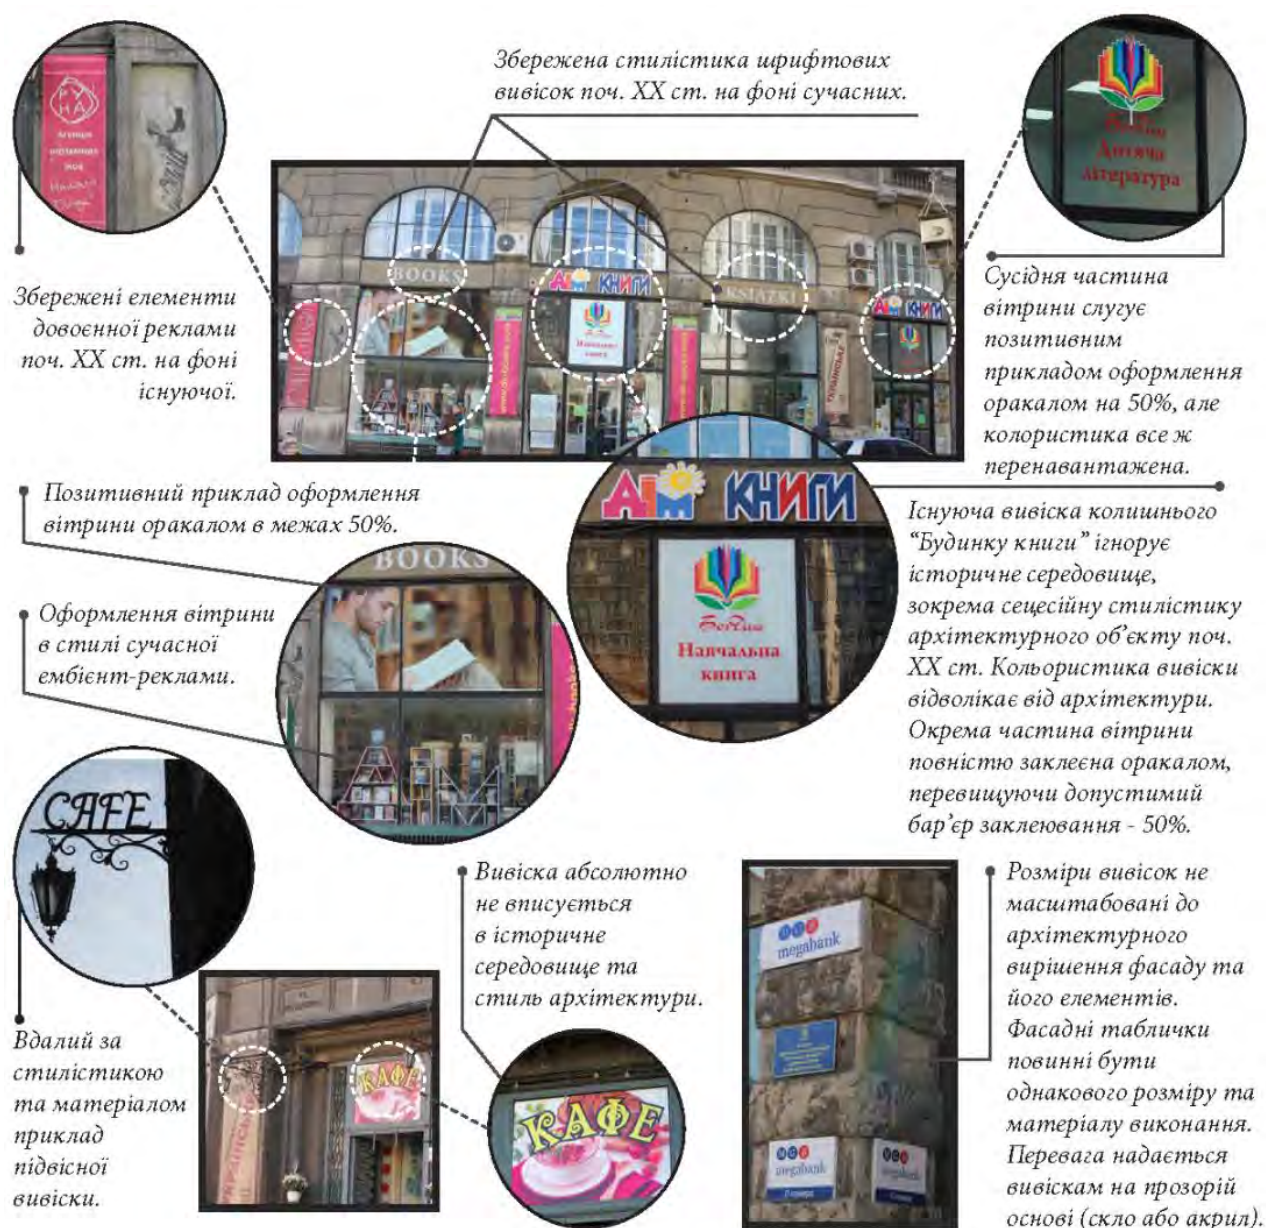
Збережена стилістика шрифтових вивісок поч. XX ст. на фоні сучасних.

Збережені елементи довоєнної реклами поч. XX ст. на фоні існуючої.

BOOKS

ДІМ КНИГИ

KSIĄŻKI

Сусідня частина вітрини слугує позитивним прикладом оформлення оракалом на 50%, але колористика все ж перенавантажена.

Дитяча література

Позитивний приклад оформлення вітрини оракалом в межах 50%.

Оформлення вітрини в стилі сучасної ембієнт-реклами.

Навчальна книга

Існуюча вивіска колишнього "Будинку книги" ігнорує історичне середовище, зокрема сецесійну стилістику архітектурного об'єкту поч. XX ст. Кольористика вивіски відволікає від архітектури. Окрема частина вітрини повністю заклеєна оракалом, перевищуючи допустимий бар'єр заклеювання - 50%.

CAFE

Вивіска абсолютно не вписується в історичне середовище та стиль архітектури.

КАФЕ

megabank

megabank

Розміри вивісок не масштабовані до архітектурного вирішення фасаду та його елементів. Фасадні таблички повинні бути однакового розміру та матеріалу виконання. Перевага надається вивіскам на прозорій основі (скло або акрил).

Вдалий за стилістикою та матеріалом приклад підвісної вивіски.